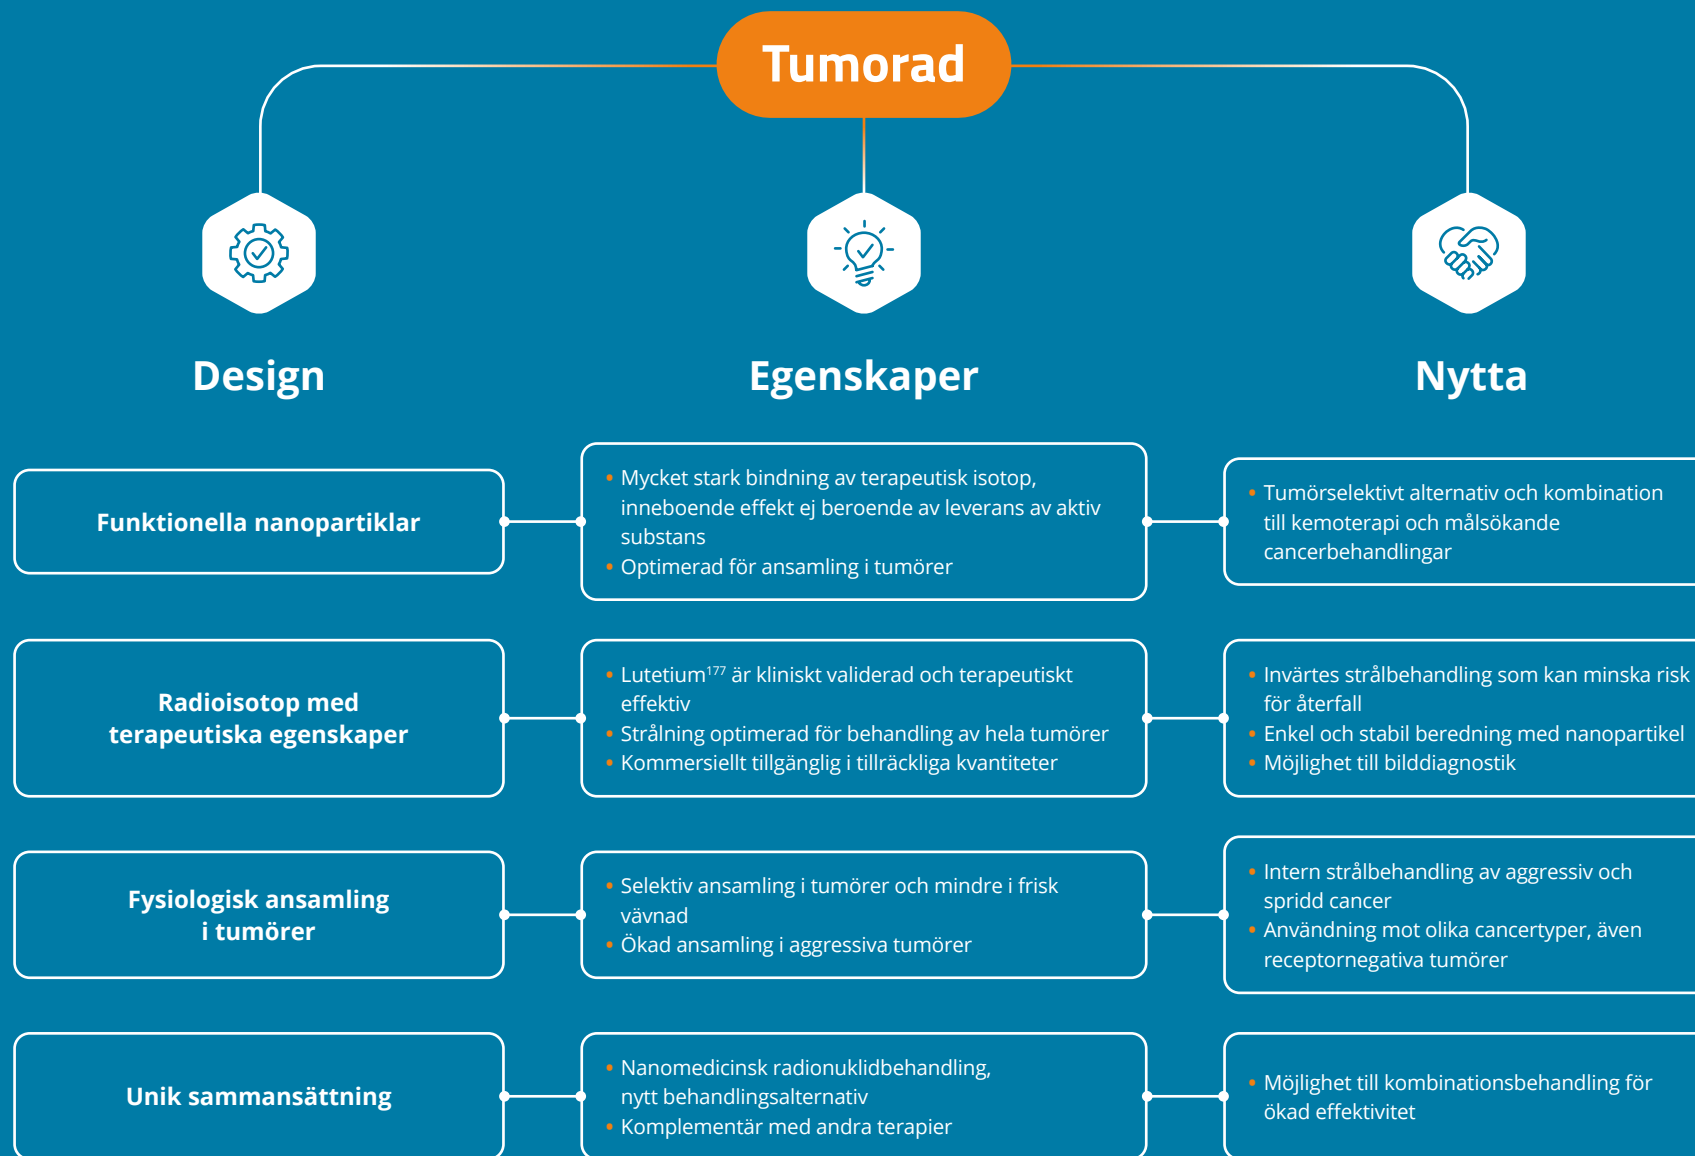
Tumorad

Design

Egenskaper

Nytta

Funktionella nanopartiklar

• Mycket stark bindning av terapeutisk isotop, inneboende effekt ej beroende av leverans av aktiv substans
• Optimerad för ansamling i tumörer

• Tumörselektivt alternativ och kombination till kemoterapi och målsökande cancerbehandlingar

Radioisotop med terapeutiska egenskaper

• Lutetium$^{177}$ är kliniskt validerad och terapeutiskt effektiv
• Strålning optimerad för behandling av hela tumörer
• Kommersiellt tillgänglig i tillräckliga kvantiteter

• Invärtes strålbehandling som kan minska risk för återfall
• Enkel och stabil beredning med nanopartikel
• Möjlighet till bilddiagnostik

Fysiologisk ansamling i tumörer

• Selektiv ansamling i tumörer och mindre i frisk vävnad
• Ökad ansamling i aggressiva tumörer

• Intern strålbehandling av aggressiv och spridd cancer
• Användning mot olika cancertyper, även receptornegativa tumörer

Unik sammansättning

• Nanomedicinsk radionuklidbehandling, nytt behandlingsalternativ
• Komplementär med andra terapier

• Möjlighet till kombinationsbehandling för ökad effektivitet